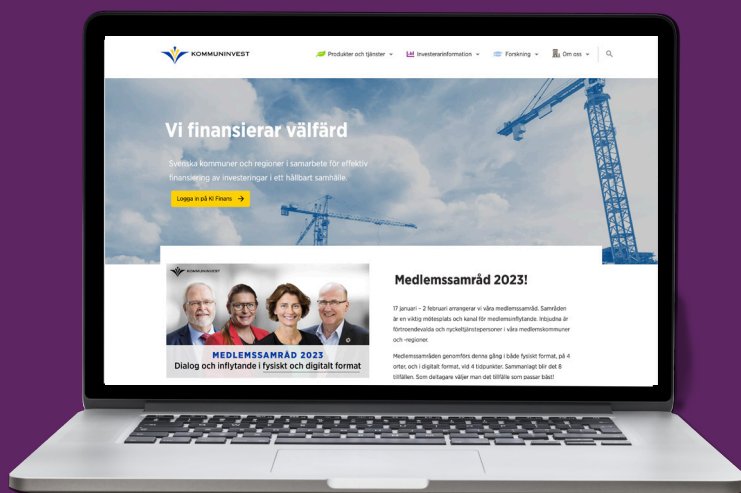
KOMMUNINVEST

Produkter och tjänster Investerarinformation Forskning Om oss

Vi finansierar välfärd

Svenska kommuner och regioner i samarbete för effektiv finansiering av investeringar i ett hållbart samhälle

Logga in på KI Finans →

KOMMUNINVEST

MEDLEMSSAMRÅD 2023
Dialog och inflytande i fysiskt och digitalt format

Medlemssamråd 2023!

17 januari – 2 februari arrangerar vi våra medlemssamråd. Samråden är en viktig mötesplats och kanal för medlemsinflytande. Inbjudna är förtroendevalda och nyckeltjänstepersoner i våra medlemskommuner och -regioner.

Medlemssamråden genomförs denna gång i både fysiskt format, på 4 orter, och i digitalt format, vid 4 tidpunkter. Sammanlagt blir det 8 tillfällen. Som deltagare väljer man det tillfälle som passar bäst!